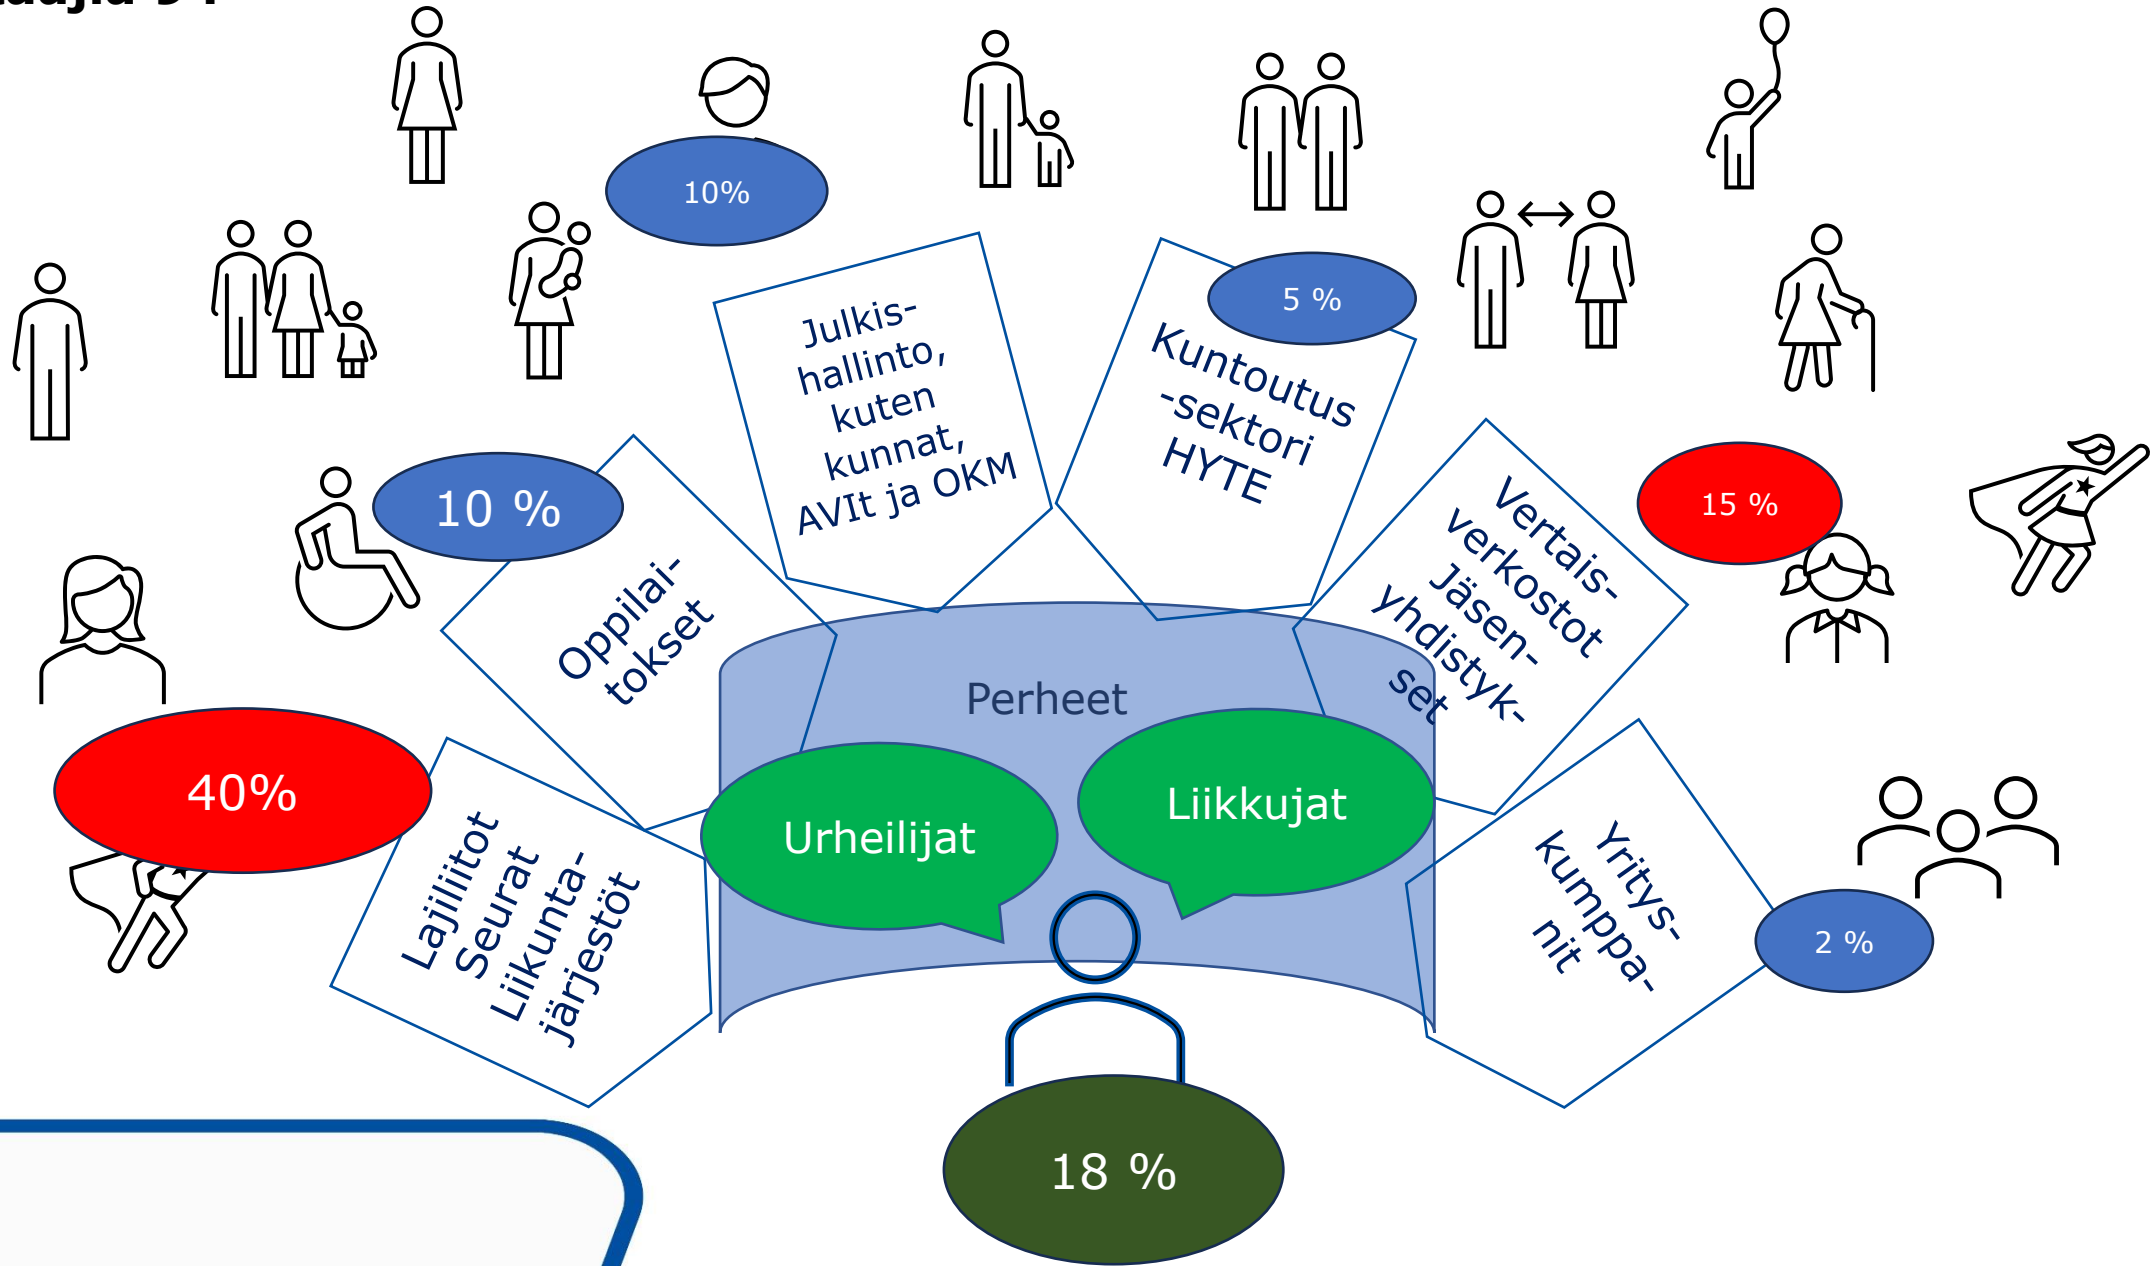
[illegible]

10%

Julkishallinto, kuten kunnat, AVIt ja OKM

5 %

Kuntoutus -sektori HYTE

10 %

Oppilaitokset

15 %

Vertaisverkostot Jäsenyhdistykset

Perheet

40%

Urheilijat

Liikkujat

Lajiliitot Seurat Liikuntajärjestöt

Yrityskumppanit

2 %

18 %